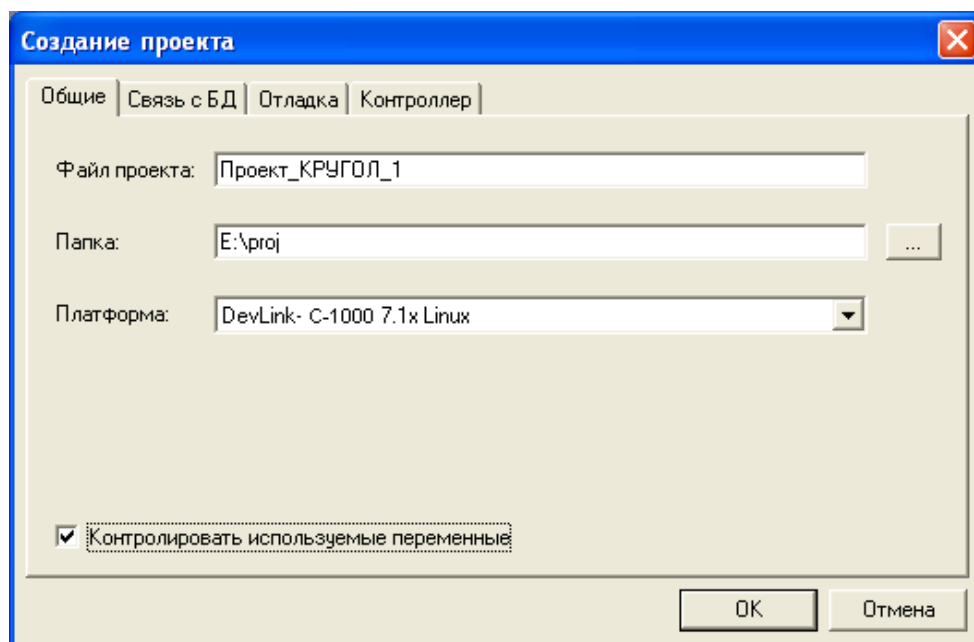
Создание проекта

Общие | Связь с БД | Отладка | Контроллер

Файл проекта: Проект_КРУГОЛ_1

Папка: E:\proj ...

Платформа: DevLink- C-1000 7.1x Linux

Контролировать используемые переменные

OK Отмена